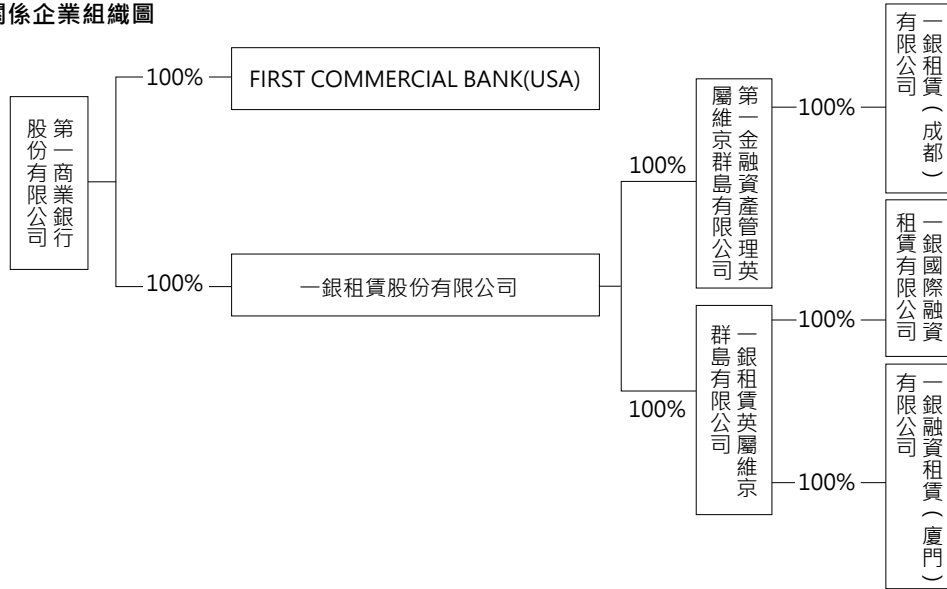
關係企業組織圖

第一商業銀行股份有限公司

100%

FIRST COMMERCIAL BANK(USA)

100%

一銀租賃股份有限公司

100%

第一金融資產管理英屬維京群島有限公司

100%

一銀租賃（成都）有限公司

100%

一銀租賃英屬維京群島有限公司

100%

一銀國際融資租賃有限公司

100%

一銀融資租賃（廈門）有限公司